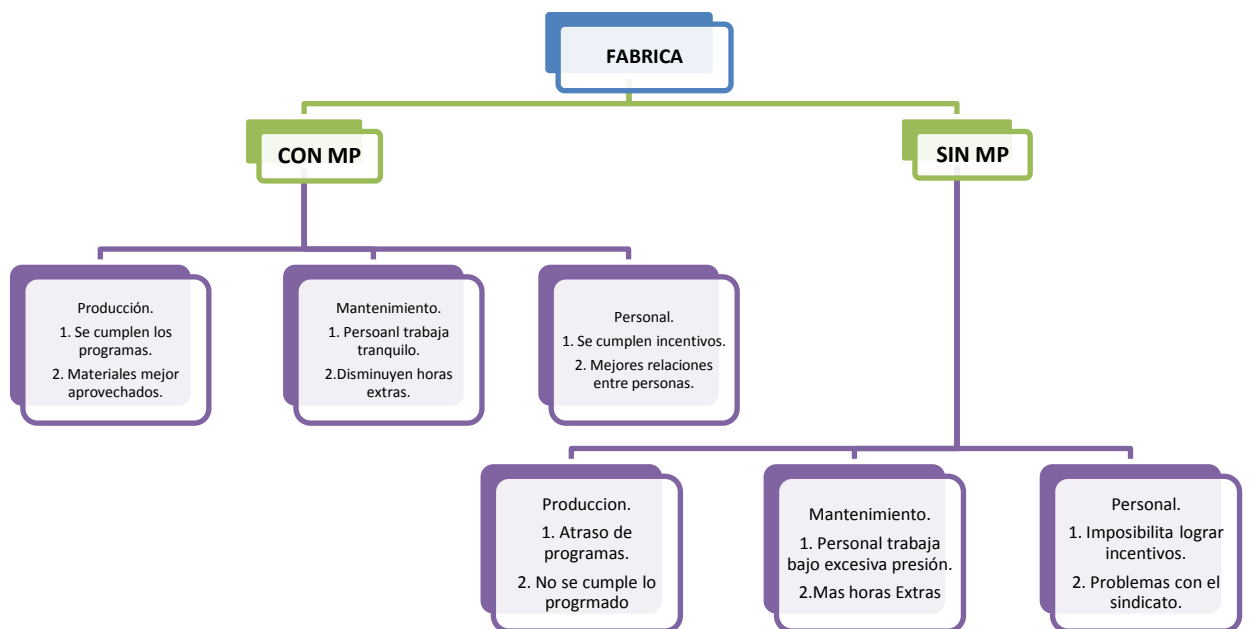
FABRICA

CON MP

SIN MP

Producción.

1. Se cumplen los programas.

2. Materiales mejor aprovechados.

Mantenimiento.

1. Persoanl trabaja tranquilo.

2.Disminuyen horas extras.

Personal.

1. Se cumplen incentivos.

2. Mejores relaciones entre personas.

Produccion.

1. Atraso de programas.

2. No se cumple lo progrmado

Mantenimiento.

1. Personal trabaja bajo excesiva presión.

2.Mas horas Extras

Personal.

1. Imposibilita lograr incentivos.

2. Problemas con el sindicato.